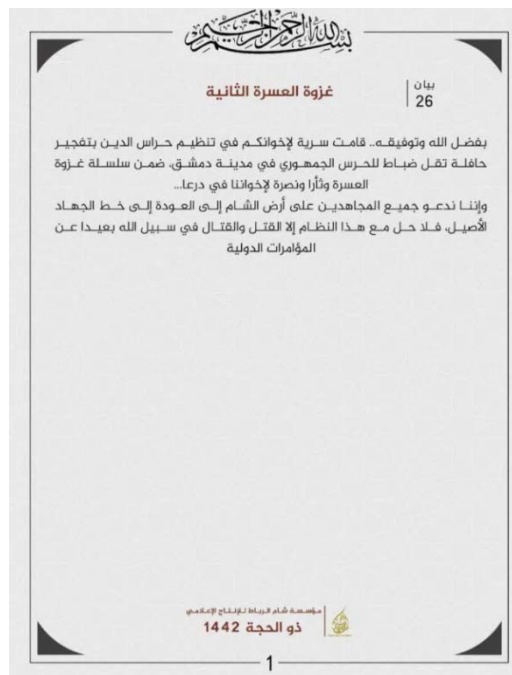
بسم الله الرحمن الرحيم

بيان
26

غزوة العسرة الثانية

بفضل الله وتوفيقه.. قامت سرية لإخوانكم في تنظيم حراس الدين بتفجير حافلة تقل ضباط للحرس الجمهوري في مدينة دمشق، ضمن سلسلة غزوة العسرة وثأرا ونصرة لإخواننا في درعا...
وإننا ندعو جميع المجاهدين على أرض الشام إلى العودة إلى خط الجهاد الأصيل، فلا حل مع هذا النظام إلا القتل والقتال في سبيل الله بعيدا عن المؤامرات الدولية

مؤسسة شام الرباط للإنتاج الإعلامي
ذو الحجة 1442

1